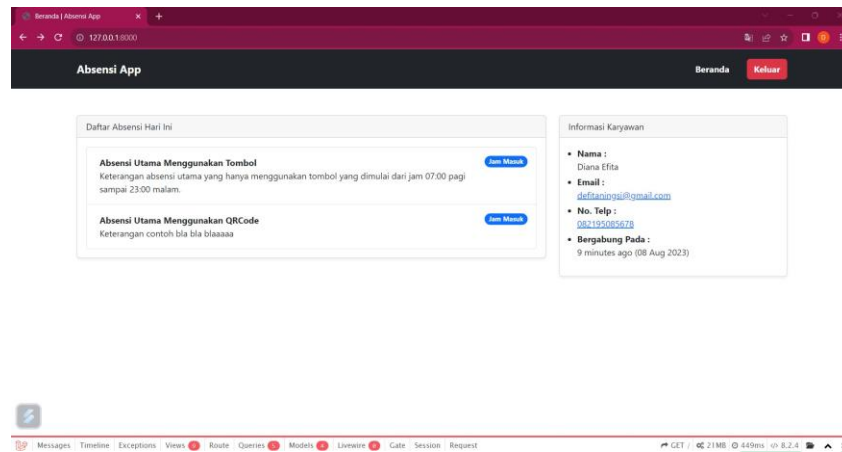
Beranda | Absensi App

127.0.0.1:8000

Absensi App

Beranda

Keluar

Daftar Absensi Hari Ini

Absensi Utama Menggunakan Tombol

Keterangan absensi utama yang hanya menggunakan tombol yang dimulai dari jam 07:00 pagi sampai 23:00 malam.

Jam Masuk

Absensi Utama Menggunakan QRCode

Keterangan contoh bla bla blaaaaa

Jam Masuk

Informasi Karyawan

• Nama :
Diana Efita

• Email :
defitaningsi@gmail.com

• No. Telp :
082195085678

• Bergabung Pada :
9 minutes ago (08 Aug 2023)

Messages | Timeline | Exceptions | Views | Route | Queries | Models | Livewire | Gate | Session | Request

GET / 21MB 449ms 8.2.4